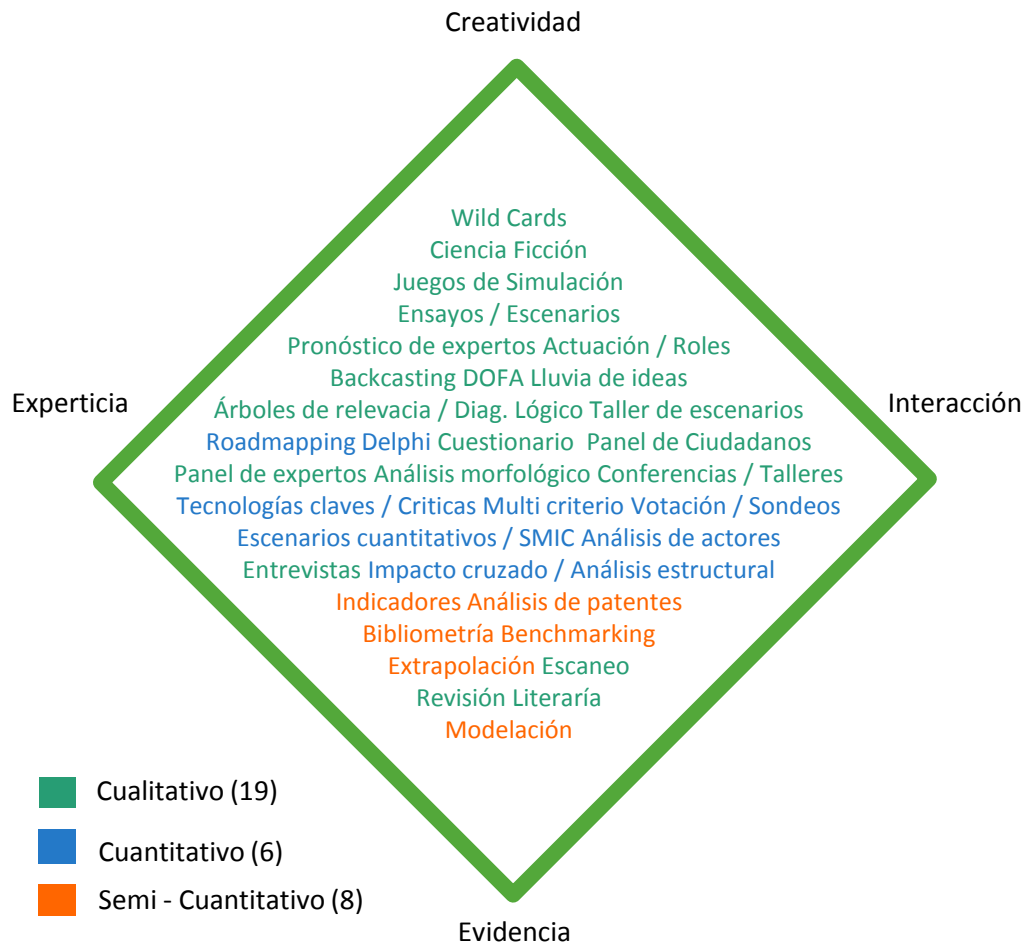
Creatividad

Experticia

Interacción

Wild Cards
Ciencia Ficción
Juegos de Simulación
Ensayos / Escenarios
Pronóstico de expertos Actuación / Roles
Backcasting DOFA Lluvia de ideas
Árboles de relevacia / Diag. Lógico Taller de escenarios
Roadmapping Delphi Cuestionario Panel de Ciudadanos
Panel de expertos Análisis morfológico Conferencias / Talleres
Tecnologías claves / Criticas Multi criterio Votación / Sondeos
Escenarios cuantitativos / SMIC Análisis de actores
Entrevistas Impacto cruzado / Análisis estructural
Indicadores Análisis de patentes
Bibliometría Benchmarking
Extrapolación Escaneo
Revisión Literaría
Modelación

Cualitativo (19)
Cuantitativo (6)
Semi - Cuantitativo (8)

Evidencia